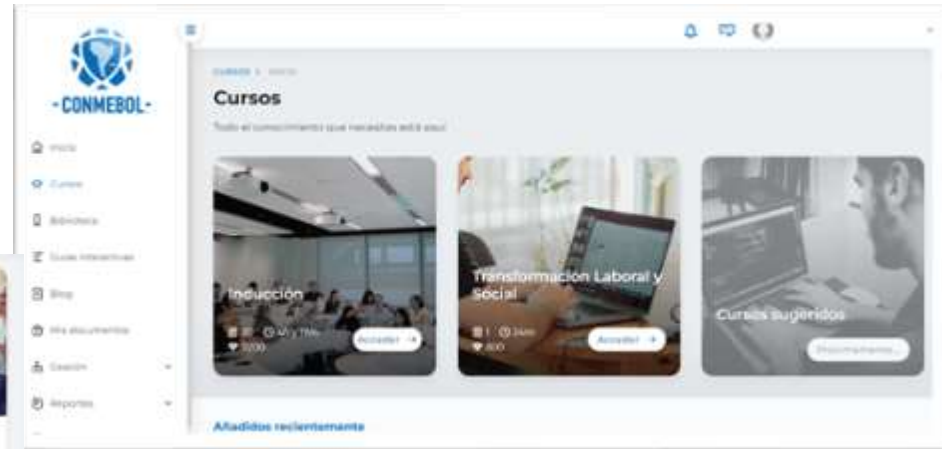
-CONMEBOL-

Inicio
Cursos
Biblioteca
Guías interactivas
Blog
Mis documentos
Gestión
Reportes

CURSOS > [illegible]

Cursos

Todo el conocimiento que necesitas está aquí

Inducción
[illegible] 4h y 15m
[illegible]
Acceder →

Transformacion Laboral y Social
1 24m
800
Acceder →

Cursos sugeridos
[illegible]

Añadidos recientemente